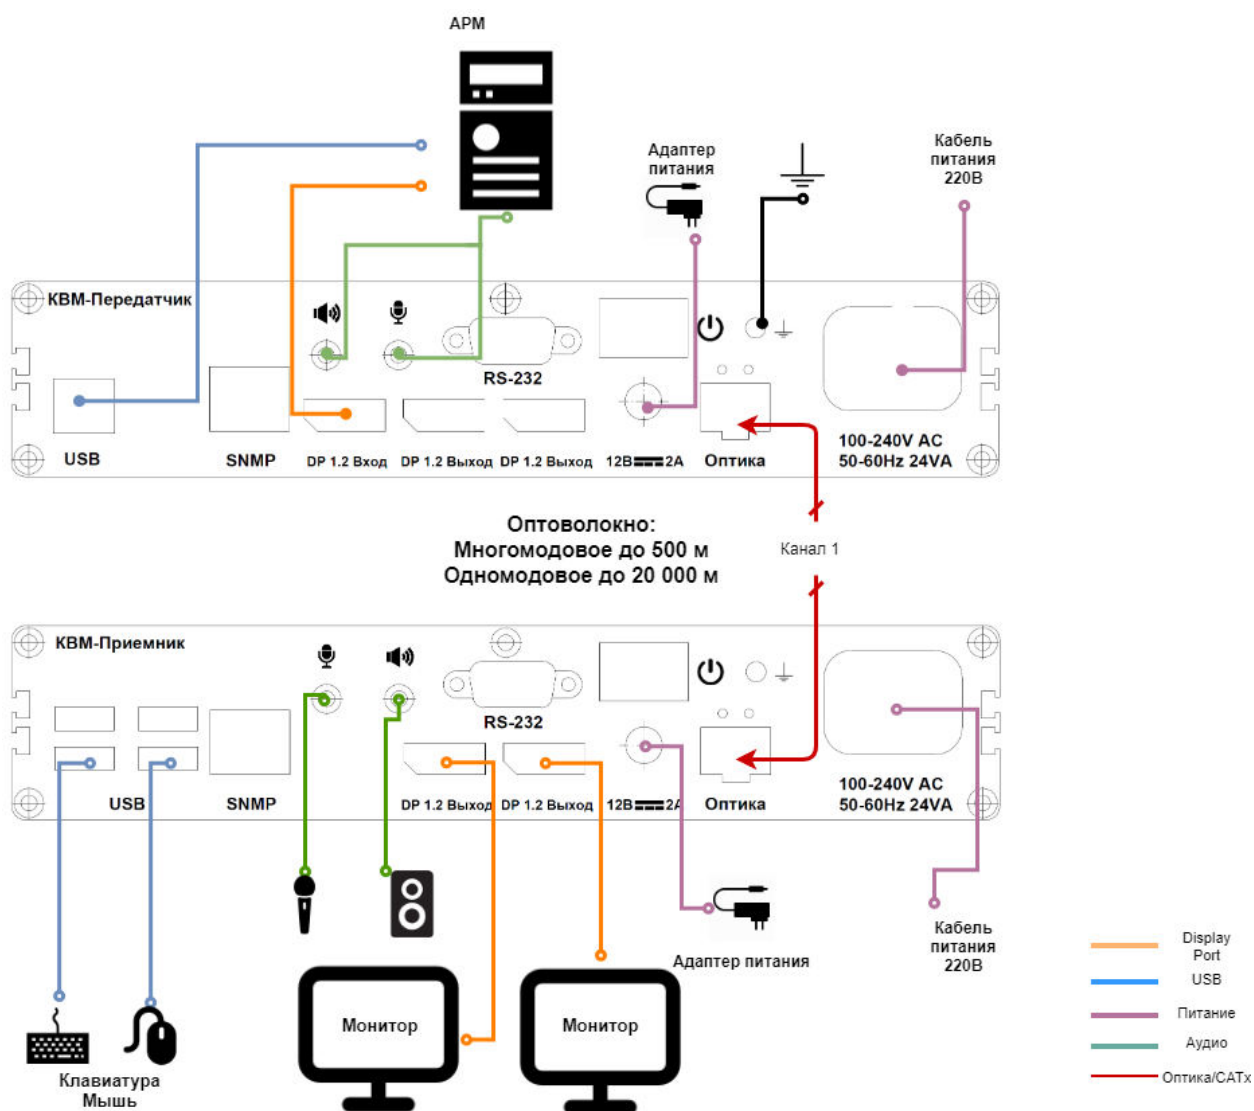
АРМ

Адаптер питания

Кабель питания 220В

КВМ-Передатчик

RS-232

USB

SNMP

DP 1.2 Вход

DP 1.2 Выход

DP 1.2 Выход

12В 2А

Оптика

100-240V AC 50-60Hz 24VA

Оптоволокно: Многомодовое до 500 м Одномодовое до 20 000 м

Канал 1

КВМ-Приемник

RS-232

USB

SNMP

DP 1.2 Выход

DP 1.2 Выход

12В 2А

Оптика

100-240V AC 50-60Hz 24VA

Адаптер питания

Кабель питания 220В

Монитор

Монитор

Клавиатура Мышь

Display Port

USB

Питание

Аудио

Оптика/CATx